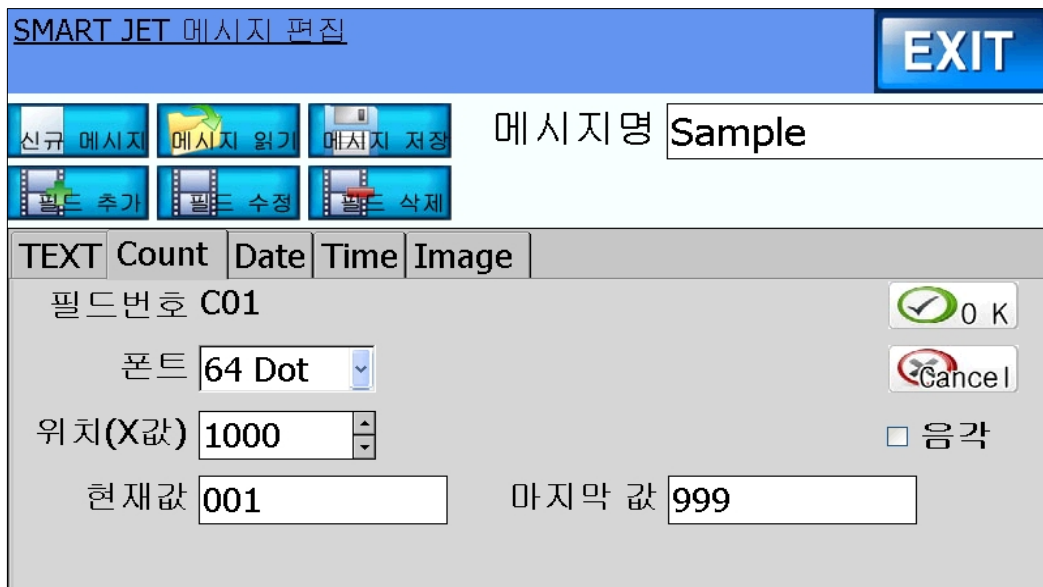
SMART JET 메시지 편집

EXIT

신규 메시지 메시지 읽기 메시지 저장

필드 추가 필드 수정 필드 삭제

메시지명 Sample

TEXT Count Date Time Image

필드번호 C01

0 K

폰트 64 Dot

Cancel

위치(X값) 1000

□ 음각

현재값 001

마지막 값 999